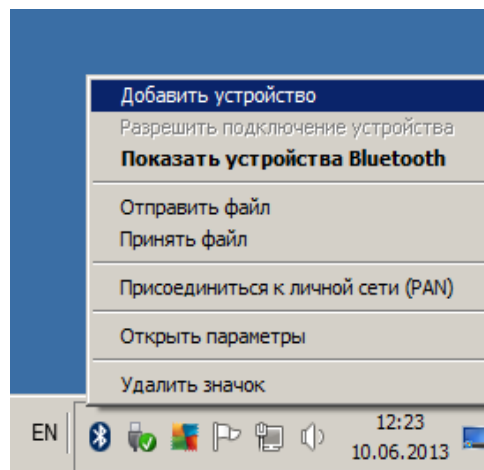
Добавить устройство
Разрешить подключение устройства
Показать устройства Bluetooth

Отправить файл
Принять файл

Присоединиться к личной сети (PAN)

Открыть параметры

Удалить значок

EN

12:23
10.06.2013